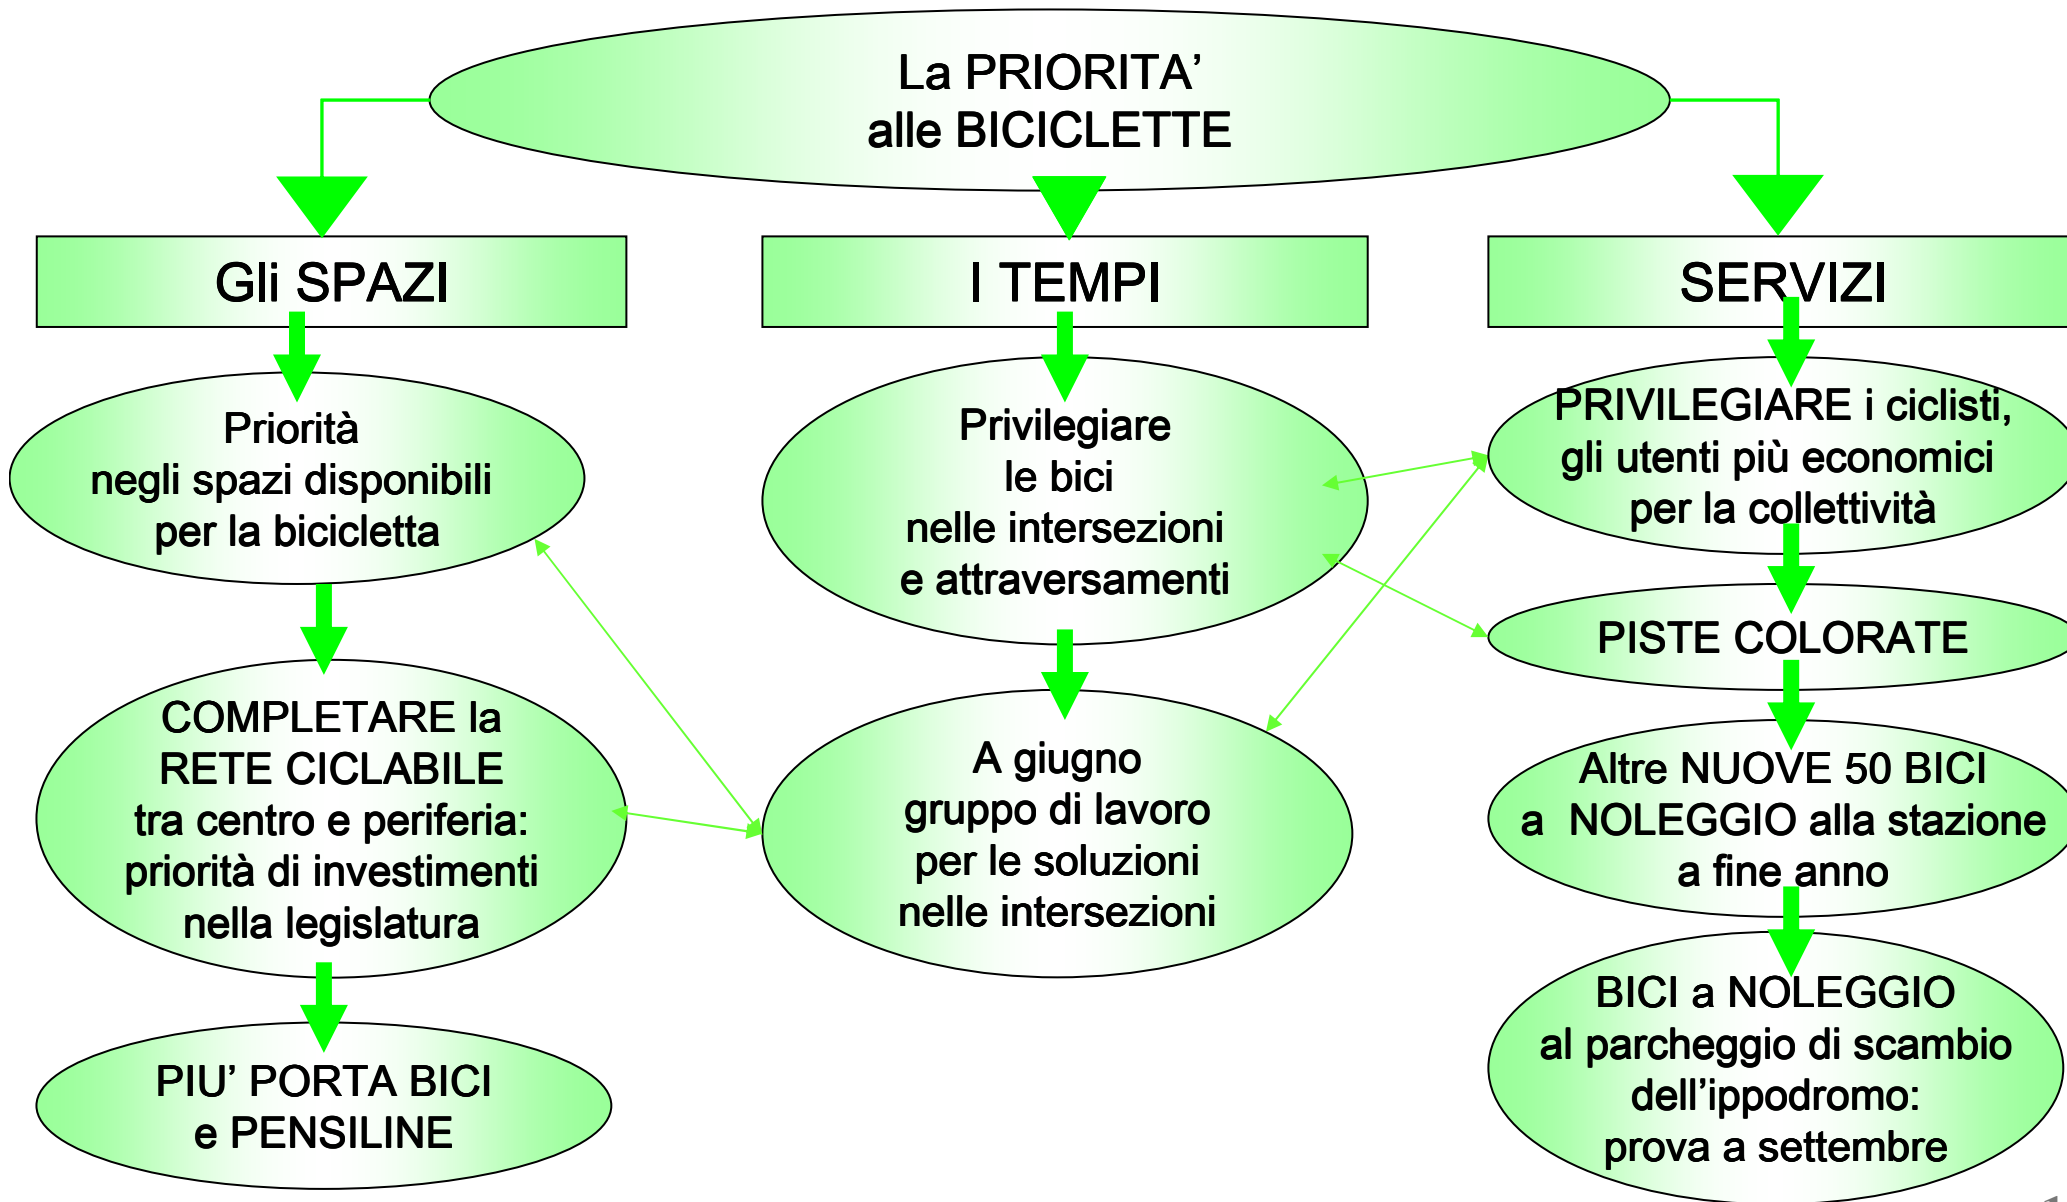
La PRIORITA' alle BICICLETTE

Gli SPAZI

I TEMPI

SERVIZI

Priorità negli spazi disponibili per la bicicletta

COMPLETARE la RETE CICLABILE tra centro e periferia: priorità di investimenti nella legislatura

PIU' PORTA BICI e PENSILINE

Privilegiare le bici nelle intersezioni e attraversamenti

A giugno gruppo di lavoro per le soluzioni nelle intersezioni

PRIVILEGIARE i ciclisti, gli utenti più economici per la collettività

PISTE COLORATE

Altre NUOVE 50 BICI a NOLEGGIO alla stazione a fine anno

BICI a NOLEGGIO al parcheggio di scambio dell'ippodromo: prova a settembre